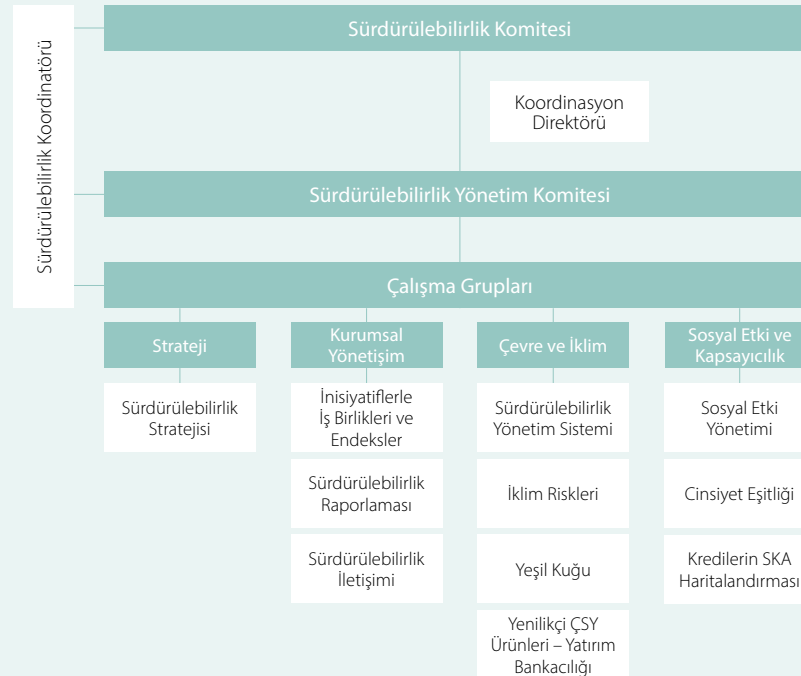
Sürdürülebilirlik Koordinatörü

Sürdürülebilirlik Komitesi

Koordinasyon Direktörü

Sürdürülebilirlik Yönetim Komitesi

Çalışma Grupları

Strateji

Sürdürülebilirlik Stratejisi

Kurumsal Yönetişim

İnisiyatiflerle İş Birlikleri ve Endeksler

Sürdürülebilirlik Raporlaması

Sürdürülebilirlik İletişimi

Çevre ve İklim

Sürdürülebilirlik Yönetim Sistemi

İklim Riskleri

Yeşil Kuğu

Yenilikçi ÇSY Ürünleri – Yatırım Bankacılığı

Sosyal Etki ve Kapsayıcılık

Sosyal Etki Yönetimi

Cinsiyet Eşitliği

Kredilerin SKA Haritalandırması